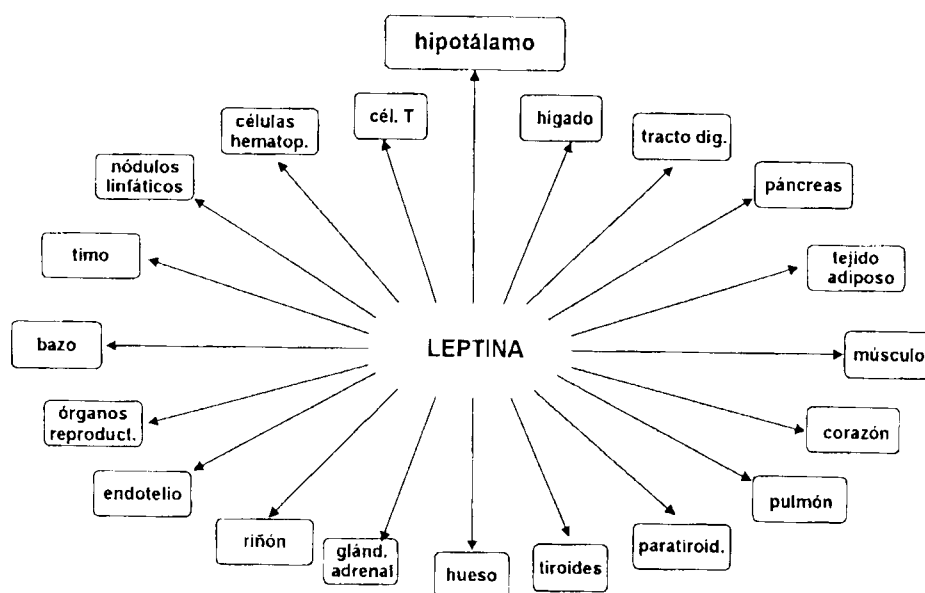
hipotálamo

células hematop.

cél. T

hígado

tracto dig.

nódulos linfáticos

páncreas

timo

tejido adiposo

bazo

LEPTINA

músculo

órganos reproduct.

corazón

endotelio

pulmón

riñón

glánd. adrenal

hueso

tiroides

paratiroid.